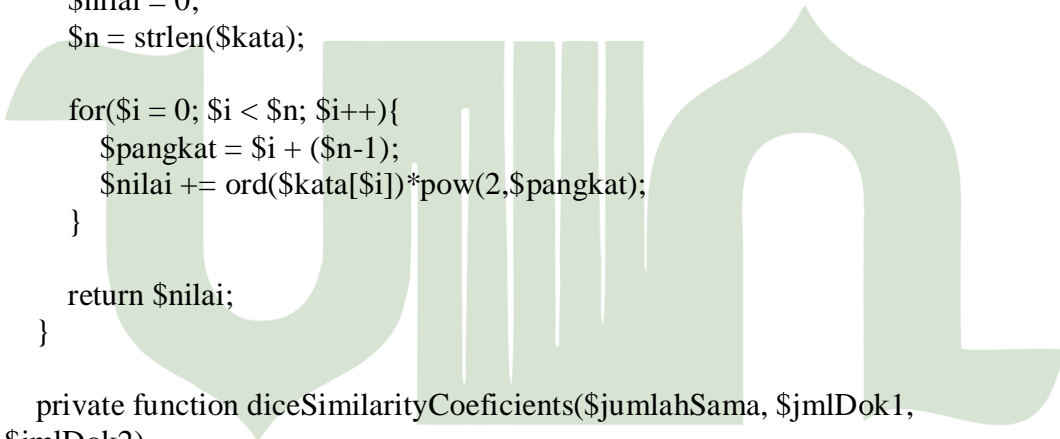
$nilai = 0;
$n = strlen($kata);

for($i = 0; $i < $n; $i++){
$pangkat = $i + ($n-1);
$nilai += ord($kata[$i])*pow(2,$pangkat);
}

return $nilai;
}

private function diceSimilarityCoeficients($jumlahSama, $jmlDok1, $jmlDok2)